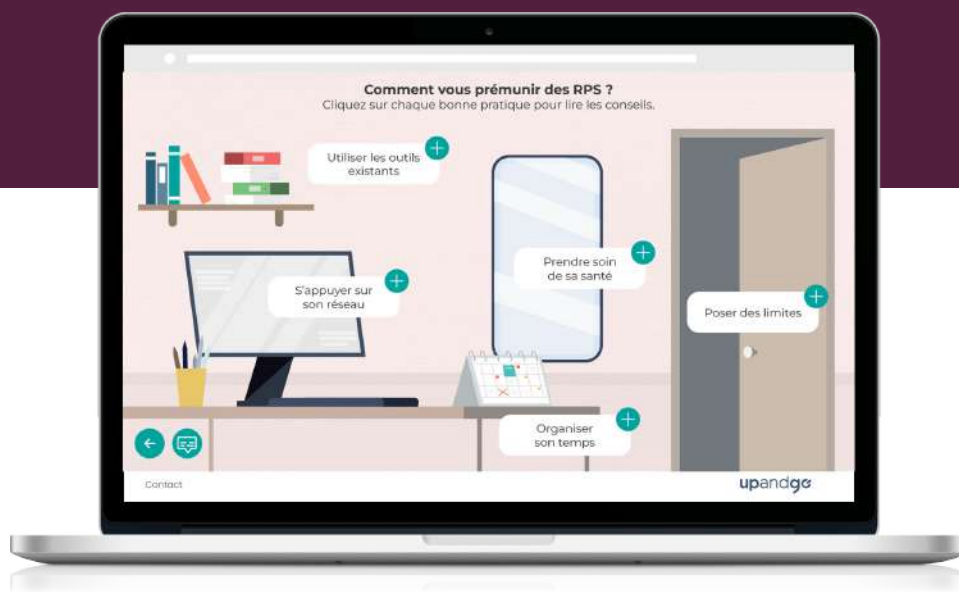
Comment vous prémunir des RPS ?
Cliquez sur chaque bonne pratique pour lire les conseils.

Utiliser les outils existants

S'appuyer sur son réseau

Prendre soin de sa santé

Poser des limites

Organiser son temps

Contact

upandgo